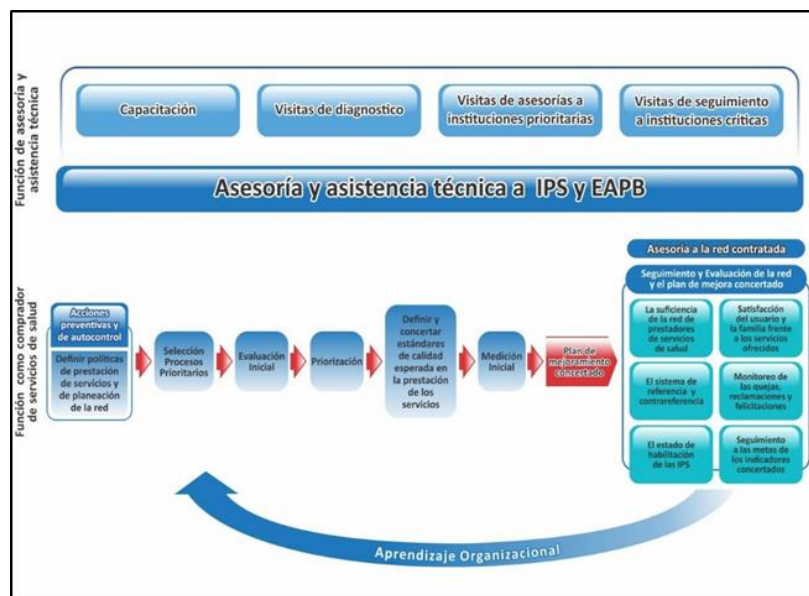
Función de asesoría y asistencia técnica

Capacitación

Visitas de diagnostico

Visitas de asesorias a instituciones prioritarias

Visitas de seguimiento a instituciones críticas

Asesoría y asistencia técnica a IPS y EAPB

Función como comprador de servicios de salud

Acciones preventivas y de autocontrol

Definir politicas de prestación de servicios y de planeación de la red

Selección Procesos Prioritarios

Evaluación Inicial

Priorización

Definir y concertar estándares de calidad esperada en la prestación de los servicios

Medición Inicial

Plan de mejoramiento concertado

Asesoría a la red contratada

Seguimiento y Evaluación de la red y el plan de mejora concertado

La suficiencia de la red de prestadores de servicios de salud

Satisfacción del usuario y la familia frente a los servicios ofrecidos

El sistema de referencia y contrareferencia

Monitoreo de las quejas, reclamaciones y felicitaciones

El estado de habilitación de las IPS

Seguimiento a las metas de los indicadores concertados

Aprendizaje Organizacional